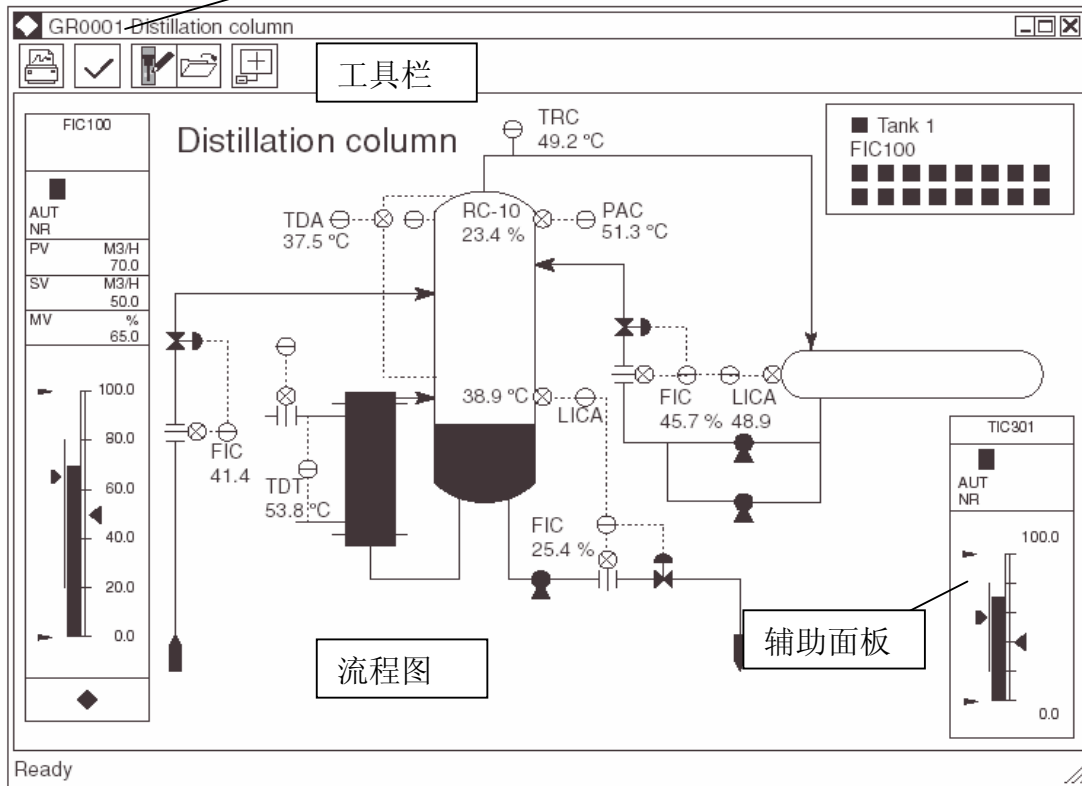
GR0001-Distillation column

工具栏

FIC100

AUT
NR

| PV | M3/H 70.0 |
|---|---|
| SV | M3/H 50.0 |
| MV | % 65.0 |

100.0
80.0
60.0
40.0
20.0
0.0

Distillation column

TRC
49.2 °C

Tank 1
FIC100

TDA
37.5 °C

RC-10
23.4 %

PAC
51.3 °C

38.9 °C

LICA

FIC
45.7 %

LICA
48.9

FIC
41.4

TDT
53.8 °C

FIC
25.4 %

TIC301

AUT
NR

100.0

0.0

辅助面板

流程图

Ready